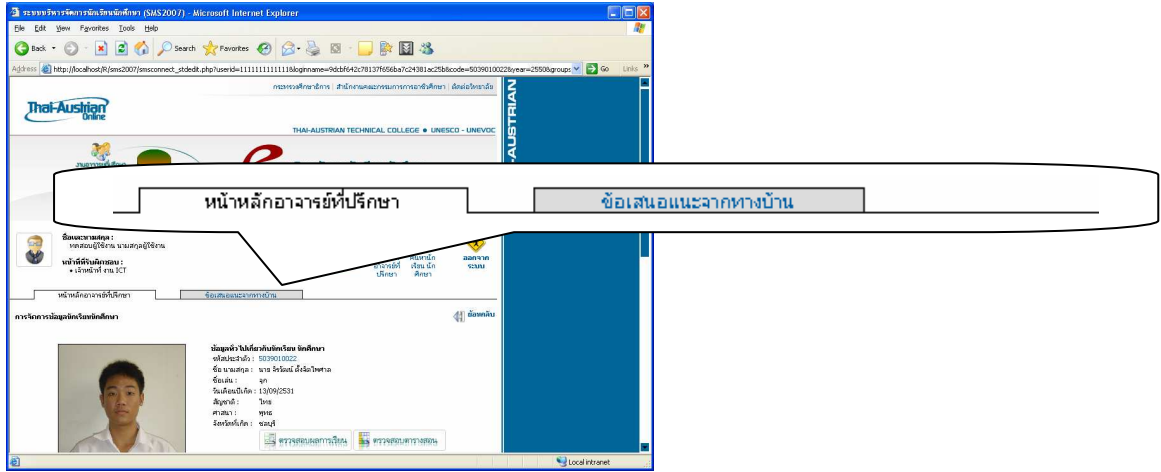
ระบบบริหารจัดการนักเรียนนักศึกษา (SMS2007) - Microsoft Internet Explorer

File Edit View Favorites Tools Help

Back Search Favorites

Address http://localhost/R/sms2007/smsconnect_stdedit.php?userid=11111111111&loginname=9dcbf642c78137f656ba7c24381ac25b&code=5039010022&year=2550&groups Go Links

กระทรวงศึกษาธิการ | สำนักงานคณะกรรมการการอาชีวศึกษา | ติดต่อวิทยาลัย

Thai-Austrian Online

THAI-AUSTRIAN TECHNICAL COLLEGE • UNESCO - UNEVOC

AUSTRIAN

หน้าหลักอาจารย์ที่ปรึกษา

ข้อเสนอแนะจากทางบ้าน

ชื่อและนามสกุล :
ทดสอบผู้ใช้งาน นามสกุลผู้ใช้งาน

หน้าที่ที่รับผิดชอบ :
• เจ้าหน้าที่ งาน ICT

หน้าหลัก อาจารย์ที่ปรึกษา

หน้าหลัก นักเรียน นักศึกษา

ออกจากระบบ

หน้าหลักอาจารย์ที่ปรึกษา

ข้อเสนอแนะจากทางบ้าน

การจัดการข้อมูลนักเรียนนักศึกษา

ย้อนกลับ

ข้อมูลทั่วไปเกี่ยวกับนักเรียน นักศึกษา
รหัสประจำตัว : 5039010022
ชื่อ นามสกุล : นาย จิรโรจน์ ตั้งจิตไพศาล
ชื่อเล่น : จุก
วันเดือนปีเกิด : 13/09/2531
สัญชาติ : ไทย
ศาสนา : พุทธ
จังหวัดที่เกิด : ชลบุรี

ตรวจสอบผลการเรียน

ตรวจสอบตารางสอน

Local intranet